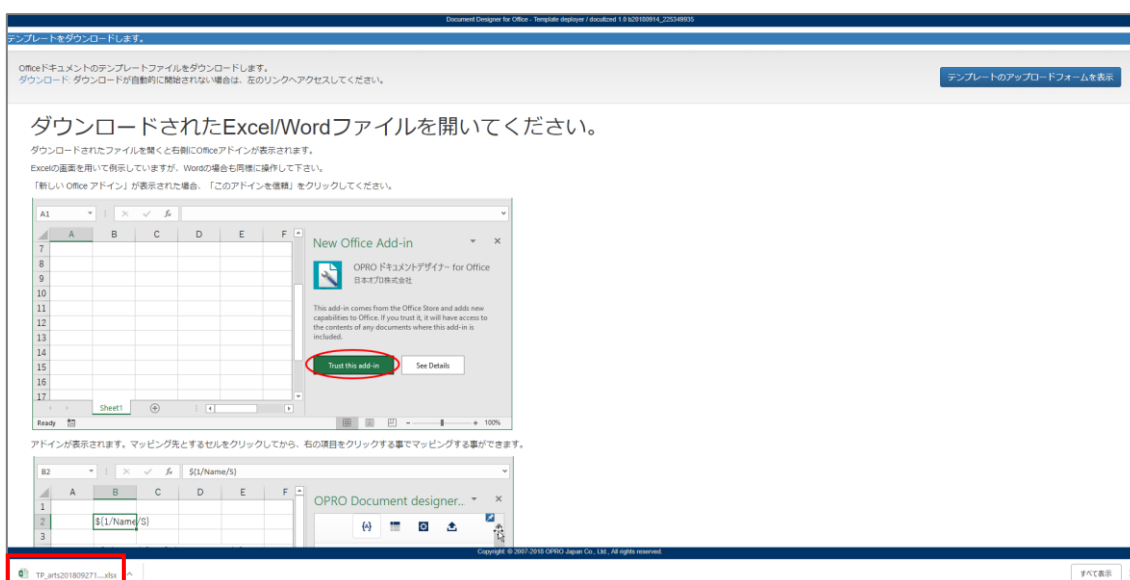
Document Designer for Office - Template deployer / docutized 1.0 b20180914_225349935

テンプレートをダウンロードします。

Officeドキュメントのテンプレートファイルをダウンロードします。
ダウンロード: ダウンロードが自動的に開始されない場合は、左のリンクへアクセスしてください。

テンプレートのアップロードフォームを表示

ダウンロードされたExcel/Wordファイルを開いてください。

ダウンロードされたファイルを開くと右側にOfficeアドインが表示されます。

Excelの画面を用いて例示していますが、Wordの場合も同様に操作して下さい。

「新しい Office アドイン」が表示された場合、「このアドインを信頼」をクリックしてください。

A1

| | A | B | C | D | E | F |
|---|---|---|---|---|---|---|
| 7 | | | | | | |
| 8 | | | | | | |
| 9 | | | | | | |
| 10 | | | | | | |
| 11 | | | | | | |
| 12 | | | | | | |
| 13 | | | | | | |
| 14 | | | | | | |
| 15 | | | | | | |
| 16 | | | | | | |
| 17 | | | | | | |

Sheet1

Ready

New Office Add-in

OPRO ドキュメントデザイナー for Office
日本オプロ株式会社

This add-in comes from the Office Store and adds new capabilities to Office. If you trust it, it will have access to the contents of any documents where this add-in is included.

Trust this add-in

See Details

100%

アドインが表示されます。マッピング先とするセルをクリックしてから、右の項目をクリックする事でマッピングする事ができます。

B2

$fx$ ${1/Name/S}

| | A | B | C | D | E | F |
|---|---|---|---|---|---|---|
| 1 | | | | | | |
| 2 | | ${1/Name/S} | | | | |
| 3 | | | | | | |

OPRO Document designer...

Copyright © 2007-2018 OPRO Japan Co., Ltd., All rights reserved.

TP_arts201809271....xlsx

すべて表示